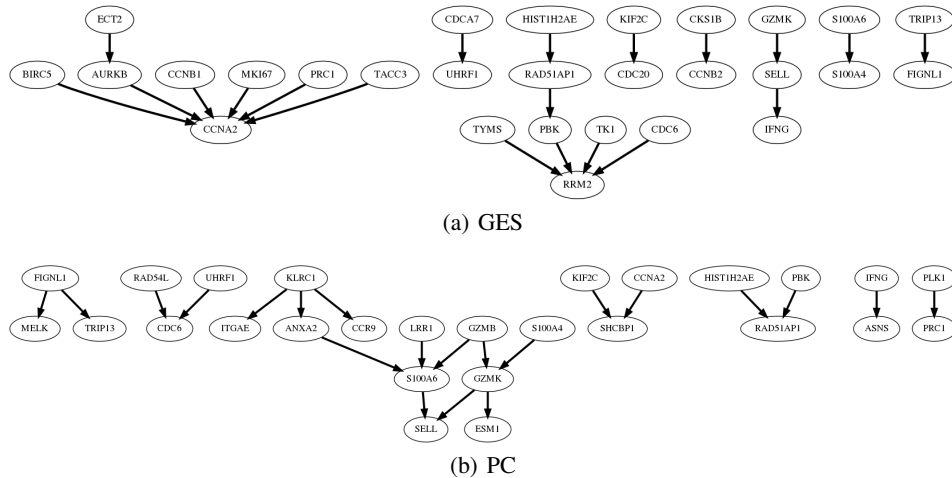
ECT2

BIRC5 AURKB CCNB1 MKI67 PRC1 TACC3

CCNA2

CDCA7 HIST1H2AE KIF2C CKS1B GZMK S100A6 TRIP13

UHRF1 RAD51AP1 CDC20 CCNB2 SELL S100A4 FIGNL1

TYMS PBK TK1 CDC6 IFNG

RRM2

(a) GES

FIGNL1 RAD54L UHRF1 KLRC1 KIF2C CCNA2 HIST1H2AE PBK IFNG PLK1

MELK TRIP13 CDC6 ITGAE ANXA2 CCR9 SHCBP1 RAD51AP1 ASNS PRC1

LRR1 GZMB S100A4

S100A6 GZMK

SELL ESM1

(b) PC